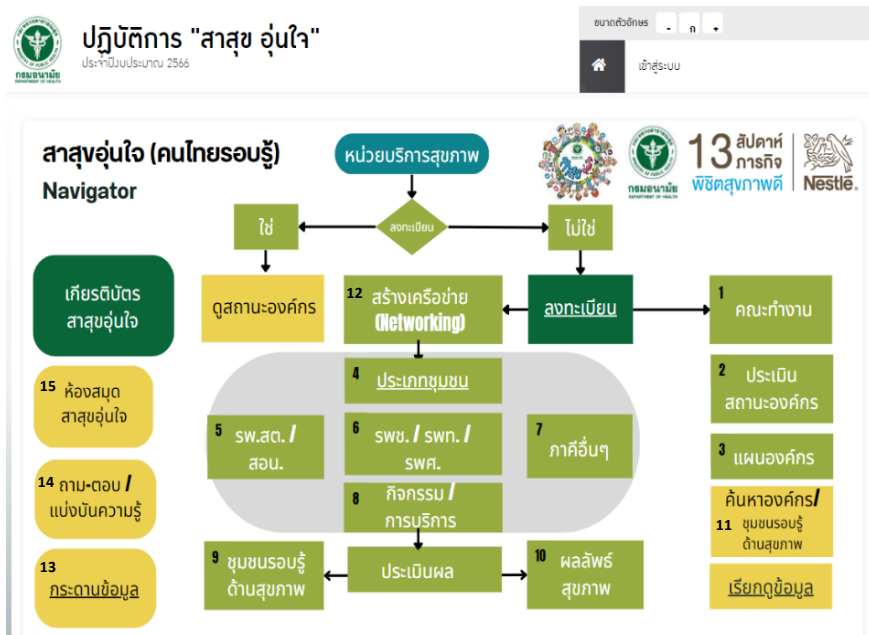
กรมอนามัย DEPARTMENT OF HEALTH

ปฏิบัติการ "สาสุข อุ่นใจ"
ประจำปีงบประมาณ 2566

ขนาดตัวอักษร - ก +

เข้าสู่ระบบ

สาสุขอุ่นใจ (คนไทยรอบรู้)
Navigator

หน่วยบริการสุขภาพ

กรมอนามัย DEPARTMENT OF HEALTH

13 สัปดาห์ การกิจ พิชิตสุขภาพดี

Nestlé

ลงทะเบียน

ใช่

ไม่ใช่

เกียรติบัตร สาสุขอุ่นใจ

ดูสถานะองค์กร

12 สร้างเครือข่าย (Networking)

ลงทะเบียน

1 คณะทำงาน

4 ประเภทชุมชน

2 ประเมิน สถานะองค์กร

15 ห้องสมุด สาสุขอุ่นใจ

5 รพ.สต. / สอน.

6 รพช. / รพท. / รพศ.

7 ภาคีอื่นๆ

3 แผนองค์กร

14 ถาม-ตอบ / แบ่งปันความรู้

8 กิจกรรม / การบริการ

ค้นหาองค์กร/ 11 ชุมชนรอบรู้ ด้านสุขภาพ

13 กระดานข้อมูล

9 ชุมชนรอบรู้ ด้านสุขภาพ

ประเมินผล

10 ผลลัพธ์ สุขภาพ

เรียกดูข้อมูล